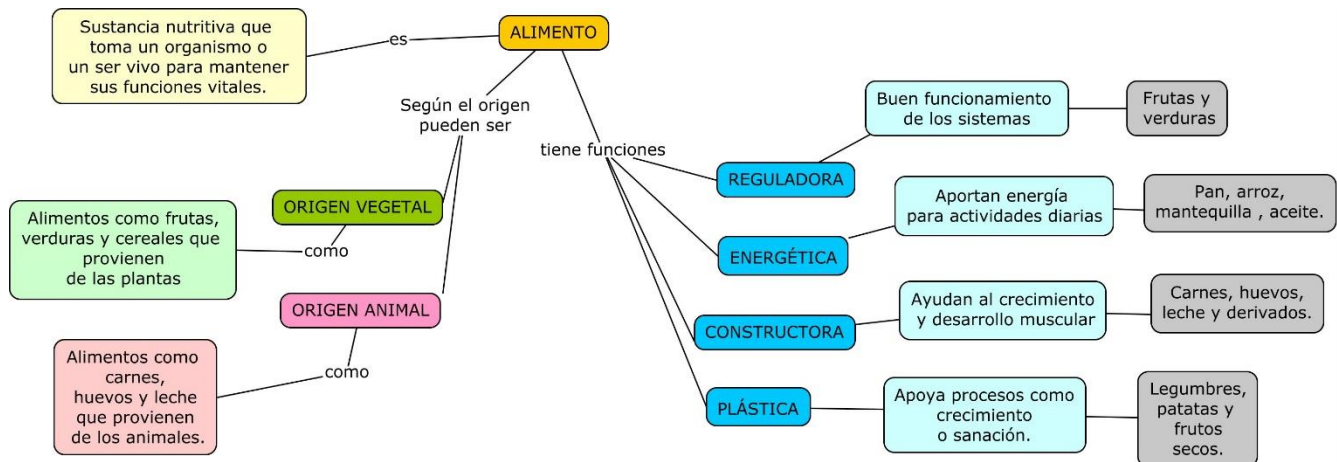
ALIMENTO

es

Sustancia nutritiva que toma un organismo o un ser vivo para mantener sus funciones vitales.

Según el origen pueden ser

ORIGEN VEGETAL

como

Alimentos como frutas, verduras y cereales que provienen de las plantas

ORIGEN ANIMAL

como

Alimentos como carnes, huevos y leche que provienen de los animales.

tiene funciones

REGULADORA

Buen funcionamiento de los sistemas

Frutas y verduras

ENERGÉTICA

Aportan energía para actividades diarias

Pan, arroz, mantequilla , aceite.

CONSTRUCTORA

Ayudan al crecimiento y desarrollo muscular

Carnes, huevos, leche y derivados.

PLÁSTICA

Apoya procesos como crecimiento o sanación.

Legumbres, patatas y frutos secos.